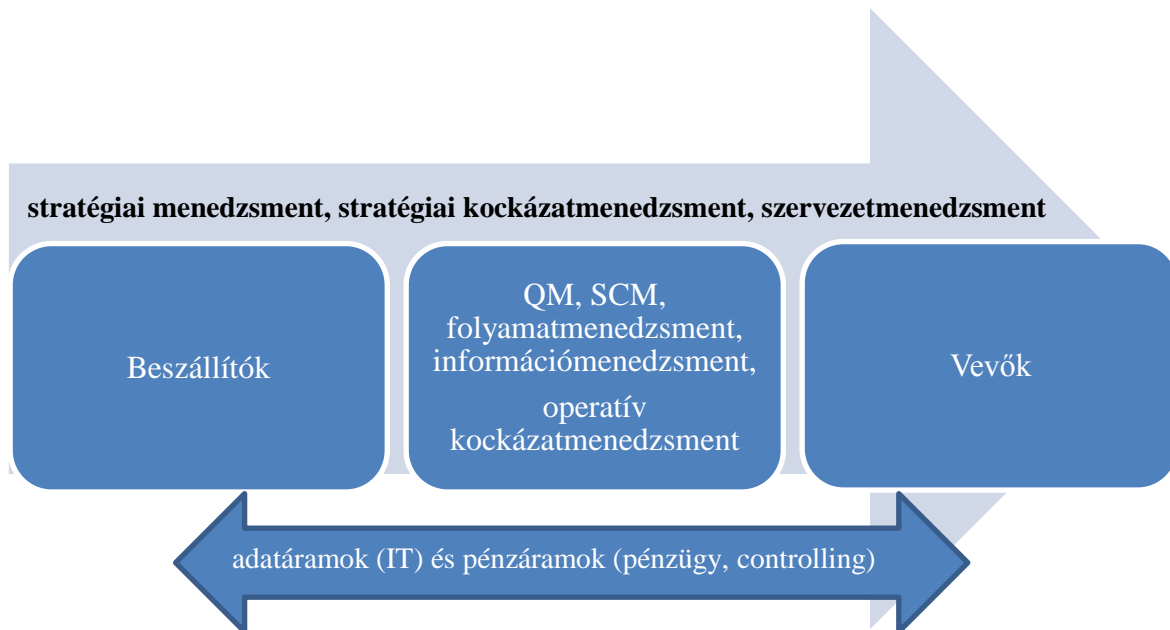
stratégiai menedzsment, stratégiai kockázatmenedzsment, szervezetmenedzsment

Beszállítók

QM, SCM, folyamatmenedzsment, információmenedzsment,

operatív kockázatmenedzsment

Vevők

adatáramok (IT) és pénzáramok (pénzügy, controlling)